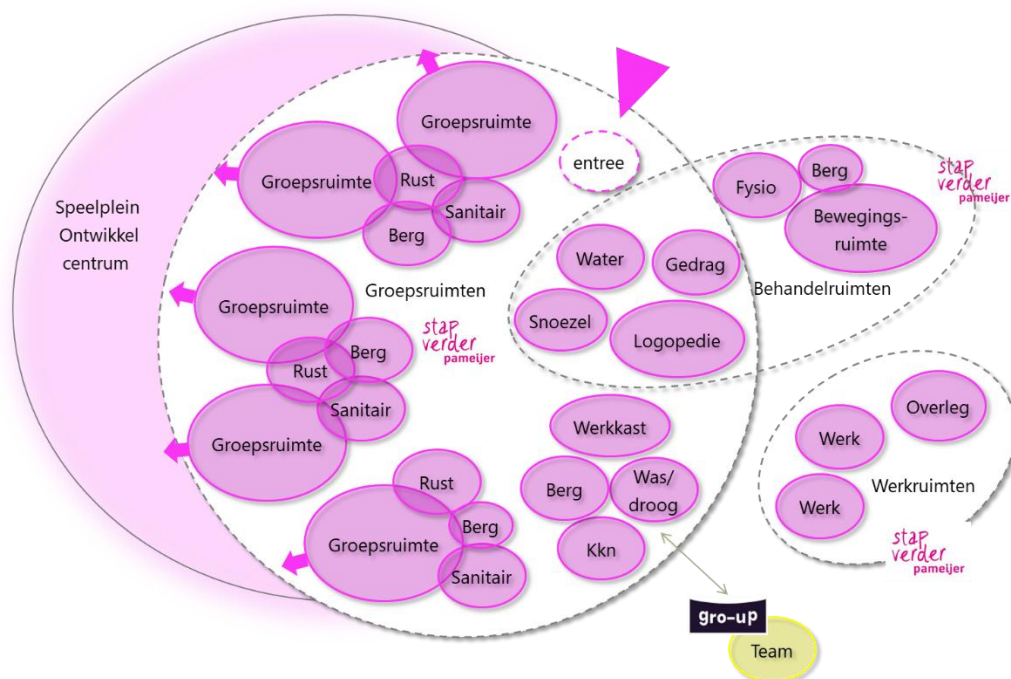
Speelplein Ontwikkel centrum

Groepsruimte

entree

Groepsruimte

Rust

Sanitair

Berg

Fysio

Berg

Bewegingsruimte

stap verder pameijer

Water

Gedrag

Groepsruimte

Groepsruimten

Behandelruimten

Snoezel

Logopedie

stap verder pameijer

Berg

Rust

Sanitair

Groepsruimte

Overleg

Werk

Werkkast

Berg

Was/droog

Werk

Werkruimten

Rust

Berg

Groepsruimte

Kkn

Sanitair

stap verder pameijer

gro-up

Team